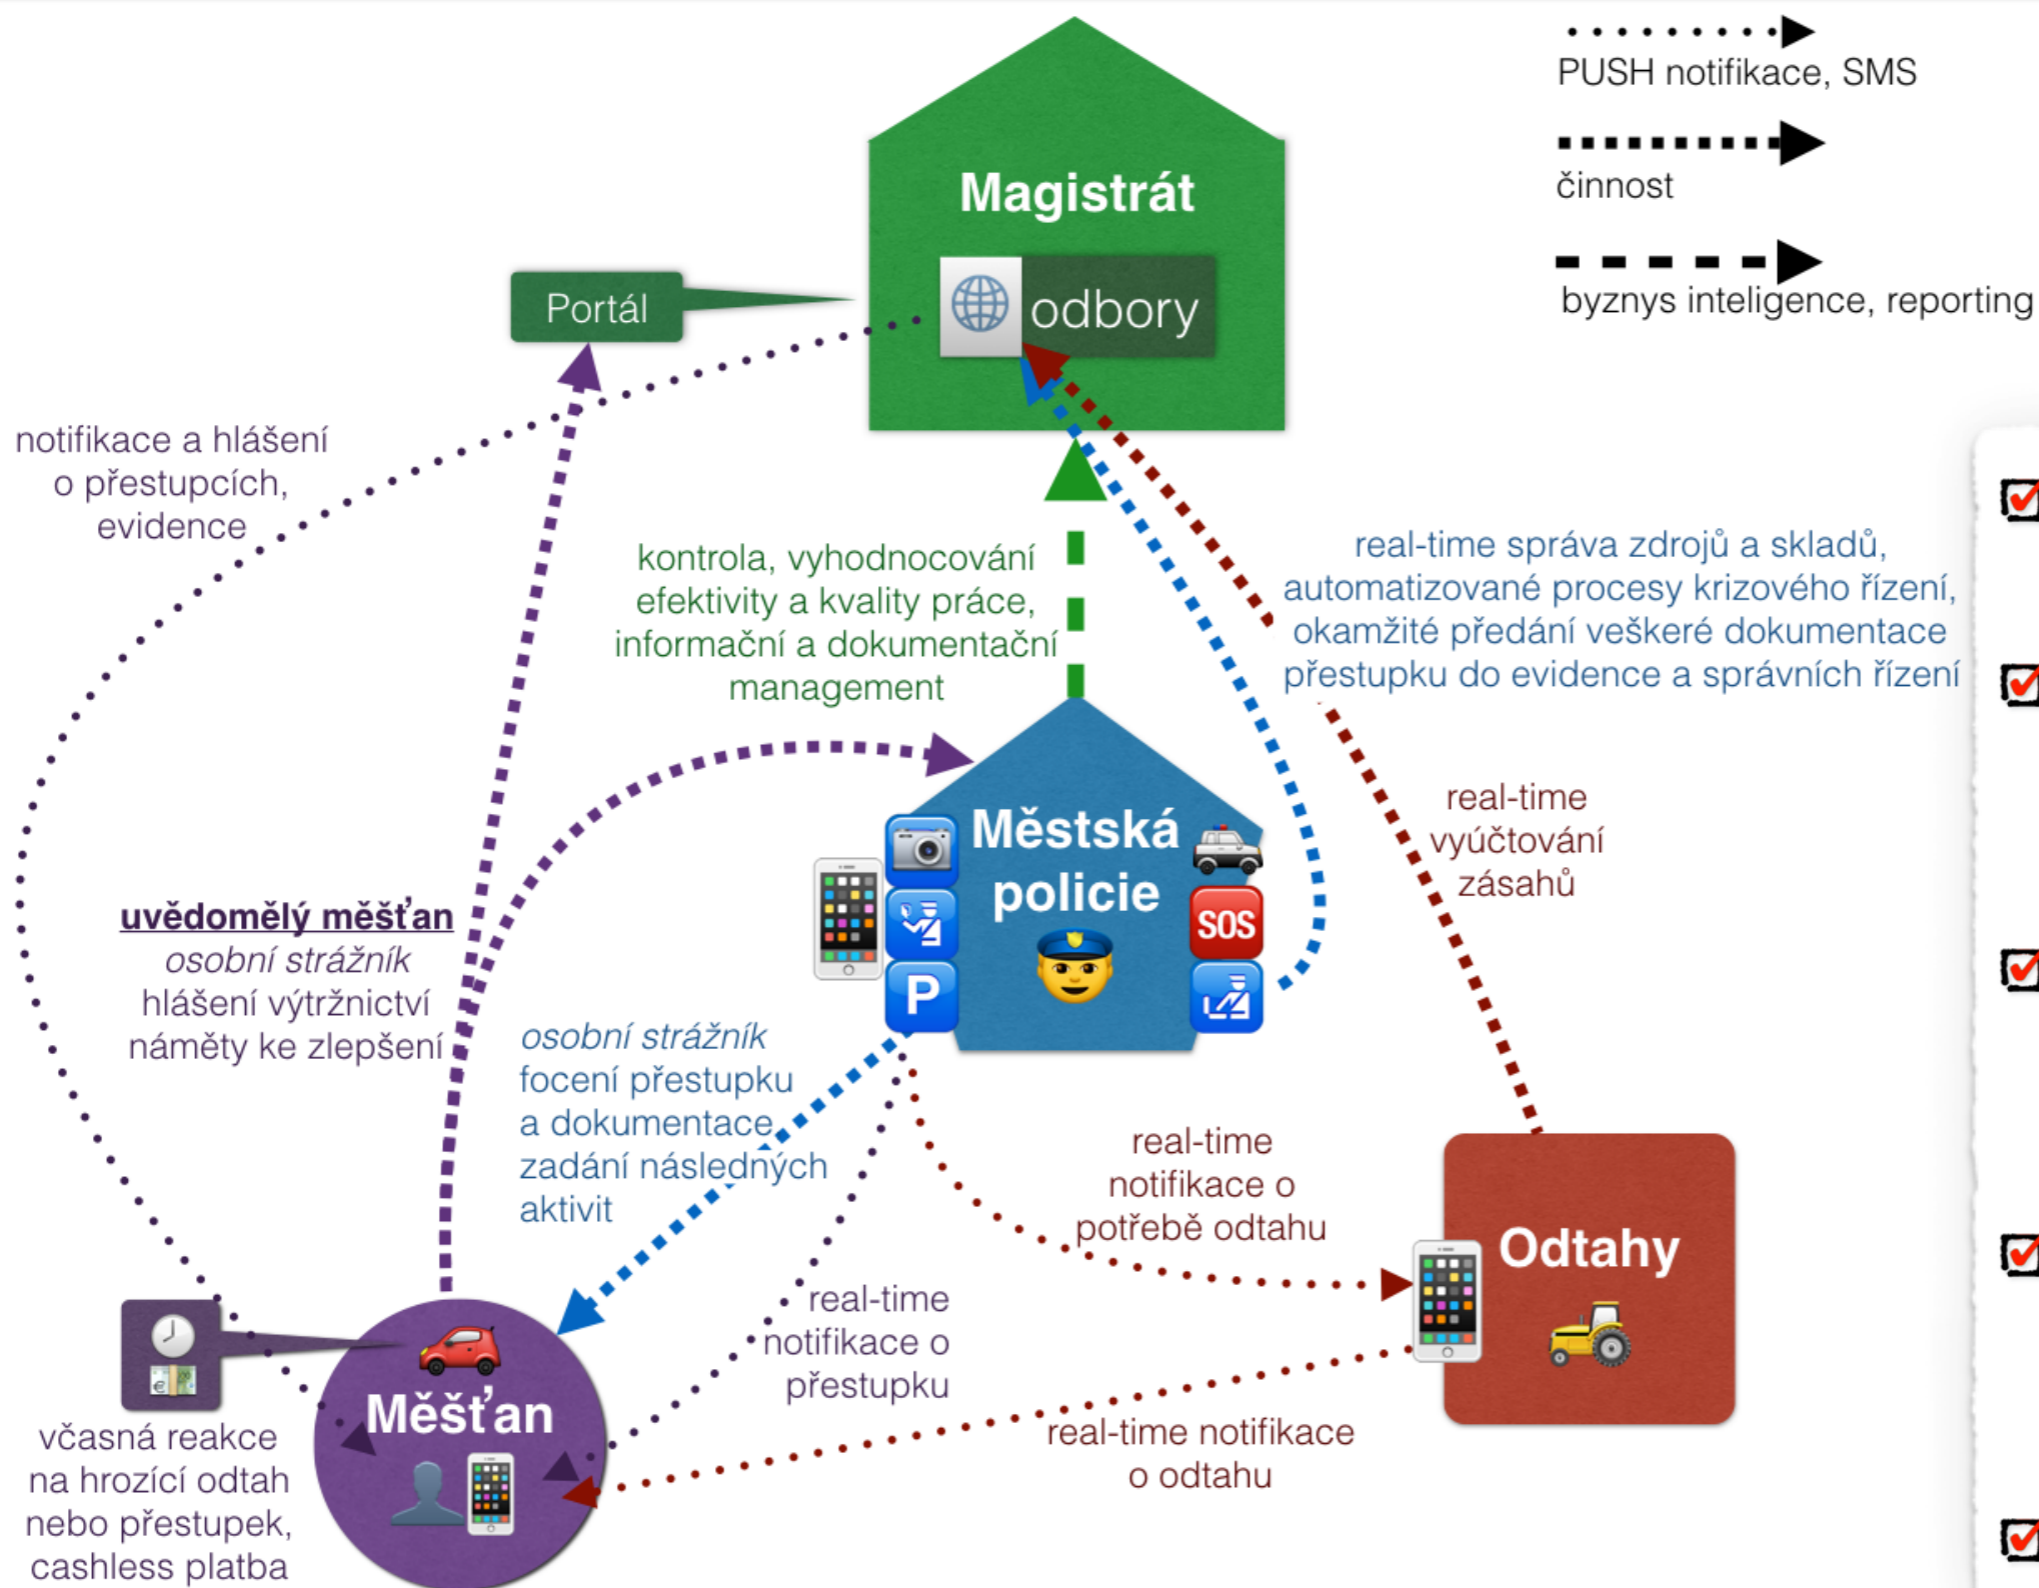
PUSH notifikace, SMS

činnost

byznys inteligence, reporting

Magistrát

odbory

Portál

notifikace a hlášení o přestupcích, evidence

kontrola, vyhodnocování efektivity a kvality práce, informační a dokumentační management

real-time správa zdrojů a skladů, automatizované procesy krizového řízení, okamžité předání veškeré dokumentace přestupku do evidence a správních řízení

Městská policie

SOS

P

real-time vyúčtování zásahů

uvědomělý měšťan
osobní strážník
hlášení výtržnictví
náměty ke zlepšení

osobní strážník
focení přestupku a dokumentace
zadání následných aktivit

real-time notifikace o potřebě odtahu

Odtahy

real-time notifikace o přestupku

Měšťan

včasná reakce na hrozící odtah nebo přestupek, cashless platba

real-time notifikace o odtahu